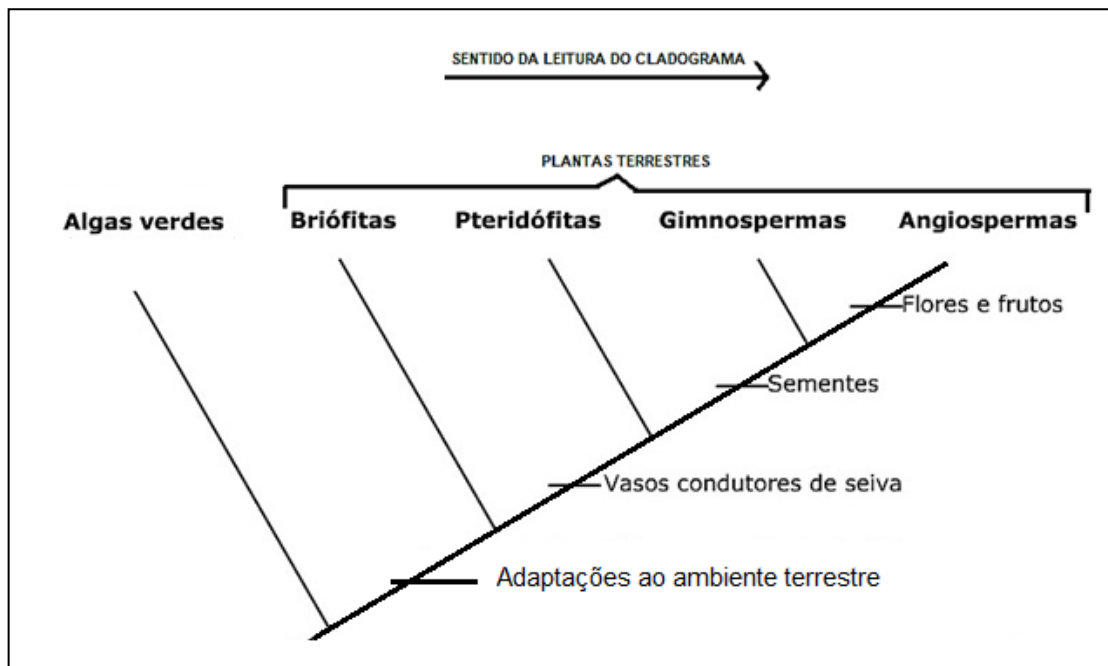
SENTIDO DA LEITURA DO CLADOGRAMA

PLANTAS TERRESTRES

Algas verdes

Briófitas

Pteridófitas

Gimnospermas

Angiospermas

Flores e frutos

Sementes

Vasos condutores de seiva

Adaptações ao ambiente terrestre